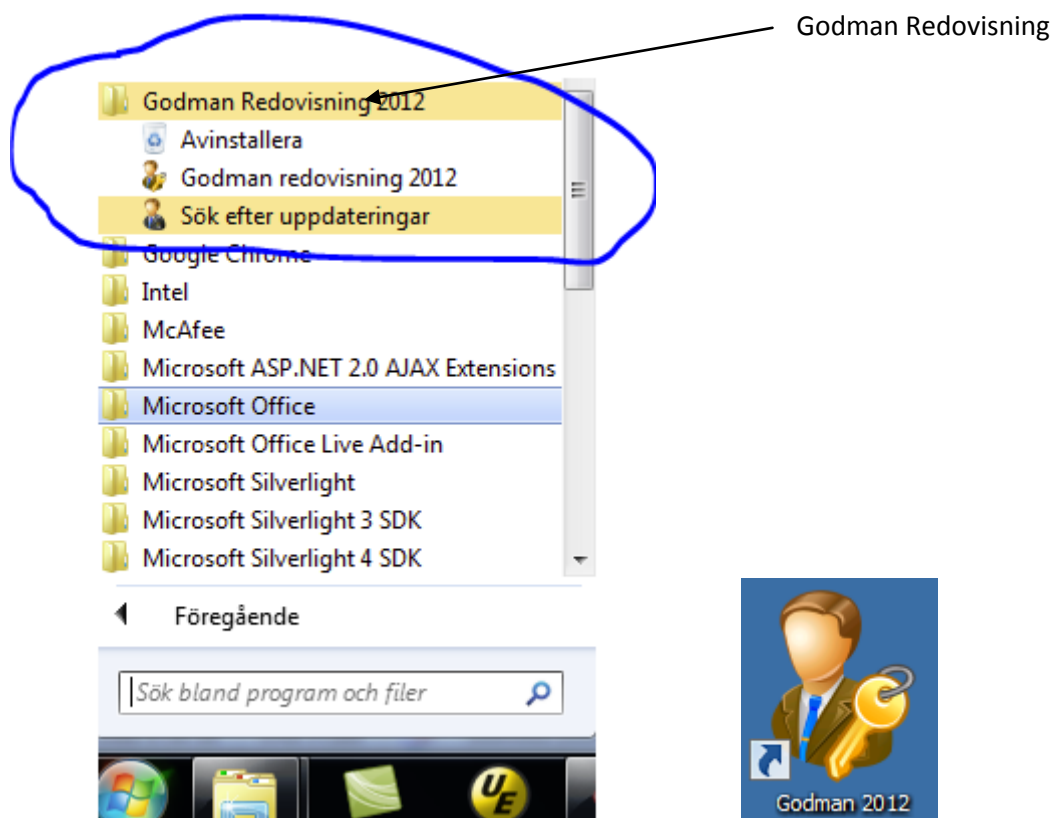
Godman Redovisning

Godman Redovisning 2012
Avinstallera
Godman redovisning 2012
Sök efter uppdateringar
Google Chrome
Intel
McAfee
Microsoft ASP.NET 2.0 AJAX Extensions
Microsoft Office
Microsoft Office Live Add-in
Microsoft Silverlight
Microsoft Silverlight 3 SDK
Microsoft Silverlight 4 SDK

Föregående

Sök bland program och filer

Godman 2012